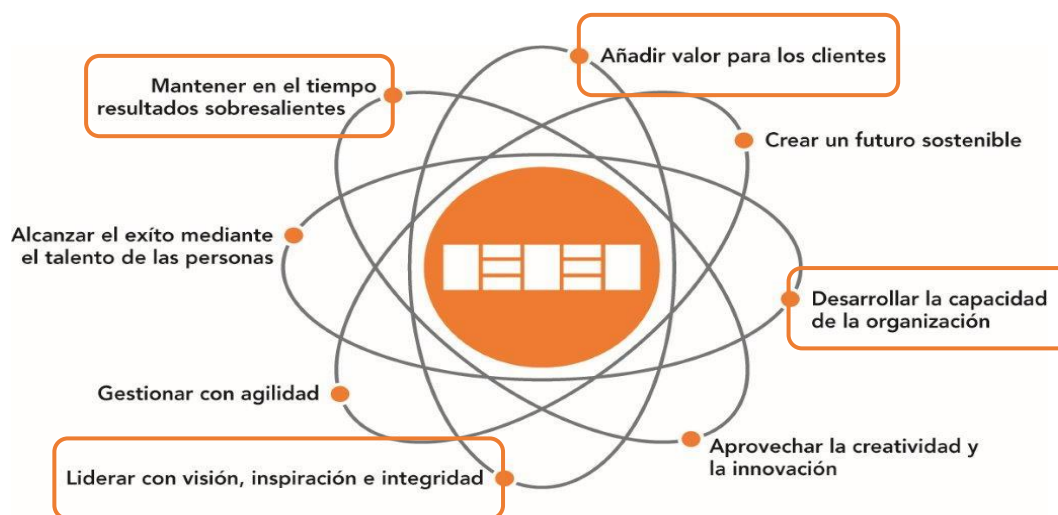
Añadir valor para los clientes

Mantener en el tiempo resultados sobresalientes

Crear un futuro sostenible

Alcanzar el exíto mediante el talento de las personas

Desarrollar la capacidad de la organización

Gestionar con agilidad

Aprovechar la creatividad y la innovación

Liderar con visión, inspiración e integridad